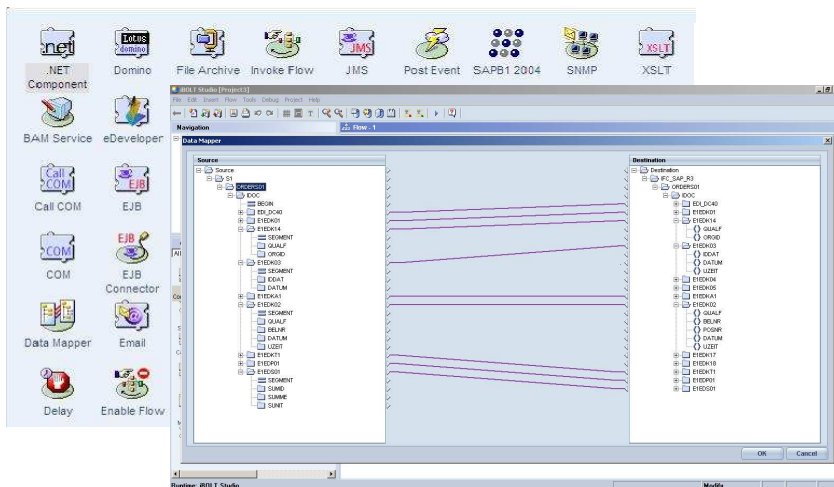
.net
.NET Component
Lotus domino
Domino
File Archive
Invoke Flow
JMS
JMS
Post Event
SAPB1 2004
SNMP
XSLT
XSLT
BAM Service
eDeveloper
Call COM
Call COM
EJB
EJB
COM
COM
EJB
EJB Connector
Data Mapper
Email
Delay
Enable Flow

iBOLT Studio [Project3]
File Edit Insert Flow Tools Debug Project Help
Navigation
Flow - 1
Data Mapper
Source
Destination
Source
S1
ORDERS01
IDOC
BEGIN
EDI_DC40
E1EDK01
E1EDK14
SEGMENT
QUALF
ORGID
E1EDK03
SEGMENT
IDDAT
DATUM
E1EDKA1
E1EDK02
SEGMENT
QUALF
BELNR
DATUM
UZEIT
E1EDKT1
E1EDP01
E1EDS01
SEGMENT
SUMID
SUMME
SUNIT
Destination
IFC_SAP_R3
ORDERS01
IDOC
EDI_DC40
E1EDK01
E1EDK14
QUALF
ORGID
E1EDK03
IDDAT
DATUM
UZEIT
E1EDK04
E1EDK05
E1EDKA1
E1EDK02
QUALF
BELNR
POSNR
DATUM
UZEIT
E1EDK17
E1EDK18
E1EDKT1
E1EDP01
E1EDS01
OK
Cancel
Runtime: iBOLT Studio
Modify